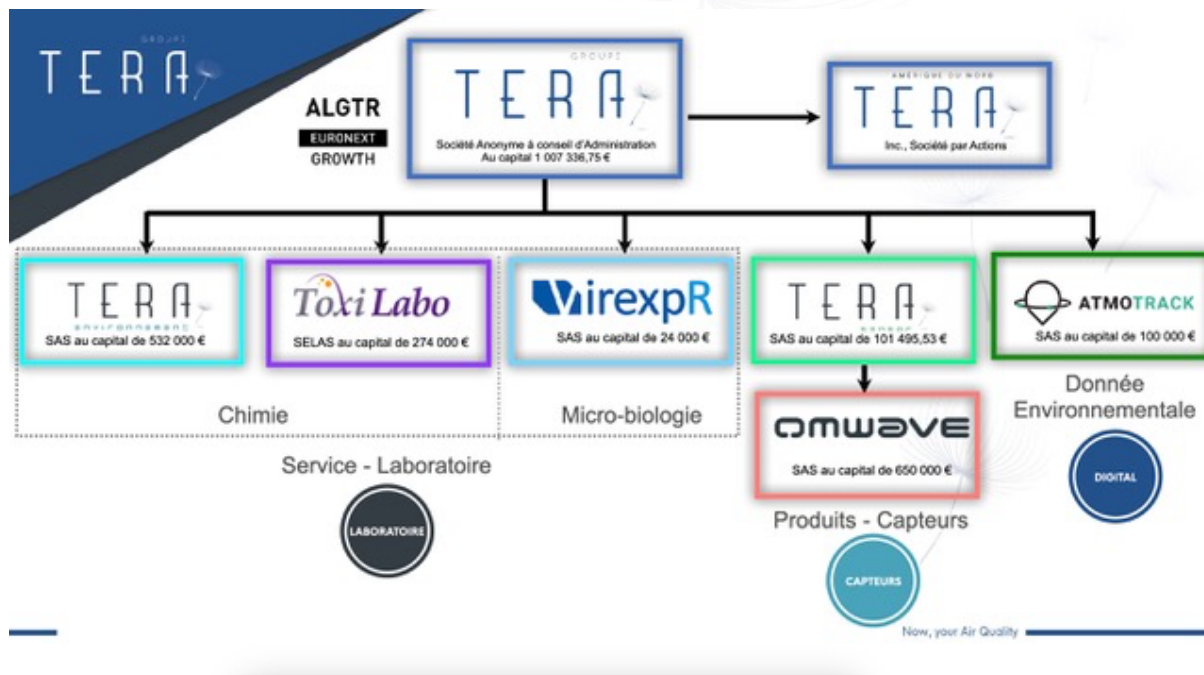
GROUPE
TERA

ALGTR
EURONEXT
GROWTH

GROUPE
TERA
Société Anonyme à conseil d'Administration
Au capital 1 007 336,75 €

AMÉRIQUE DU NORD
TERA
Inc., Société par Actions

TERA
ENVIRONNEMENT
SAS au capital de 532 000 €

ToxiLabo
SELAS au capital de 274 000 €

VirexpR
SAS au capital de 24 000 €

TERA
SENSOR
SAS au capital de 101 495,53 €

ATMOTRACK
SAS au capital de 100 000 €

Chimie

Micro-biologie

Donnée Environnementale

DIGITAL

OMWAVE
SAS au capital de 650 000 €

Service - Laboratoire

LABORATOIRE

Produits - Capteurs

CAPTEURS

Now, your Air Quality